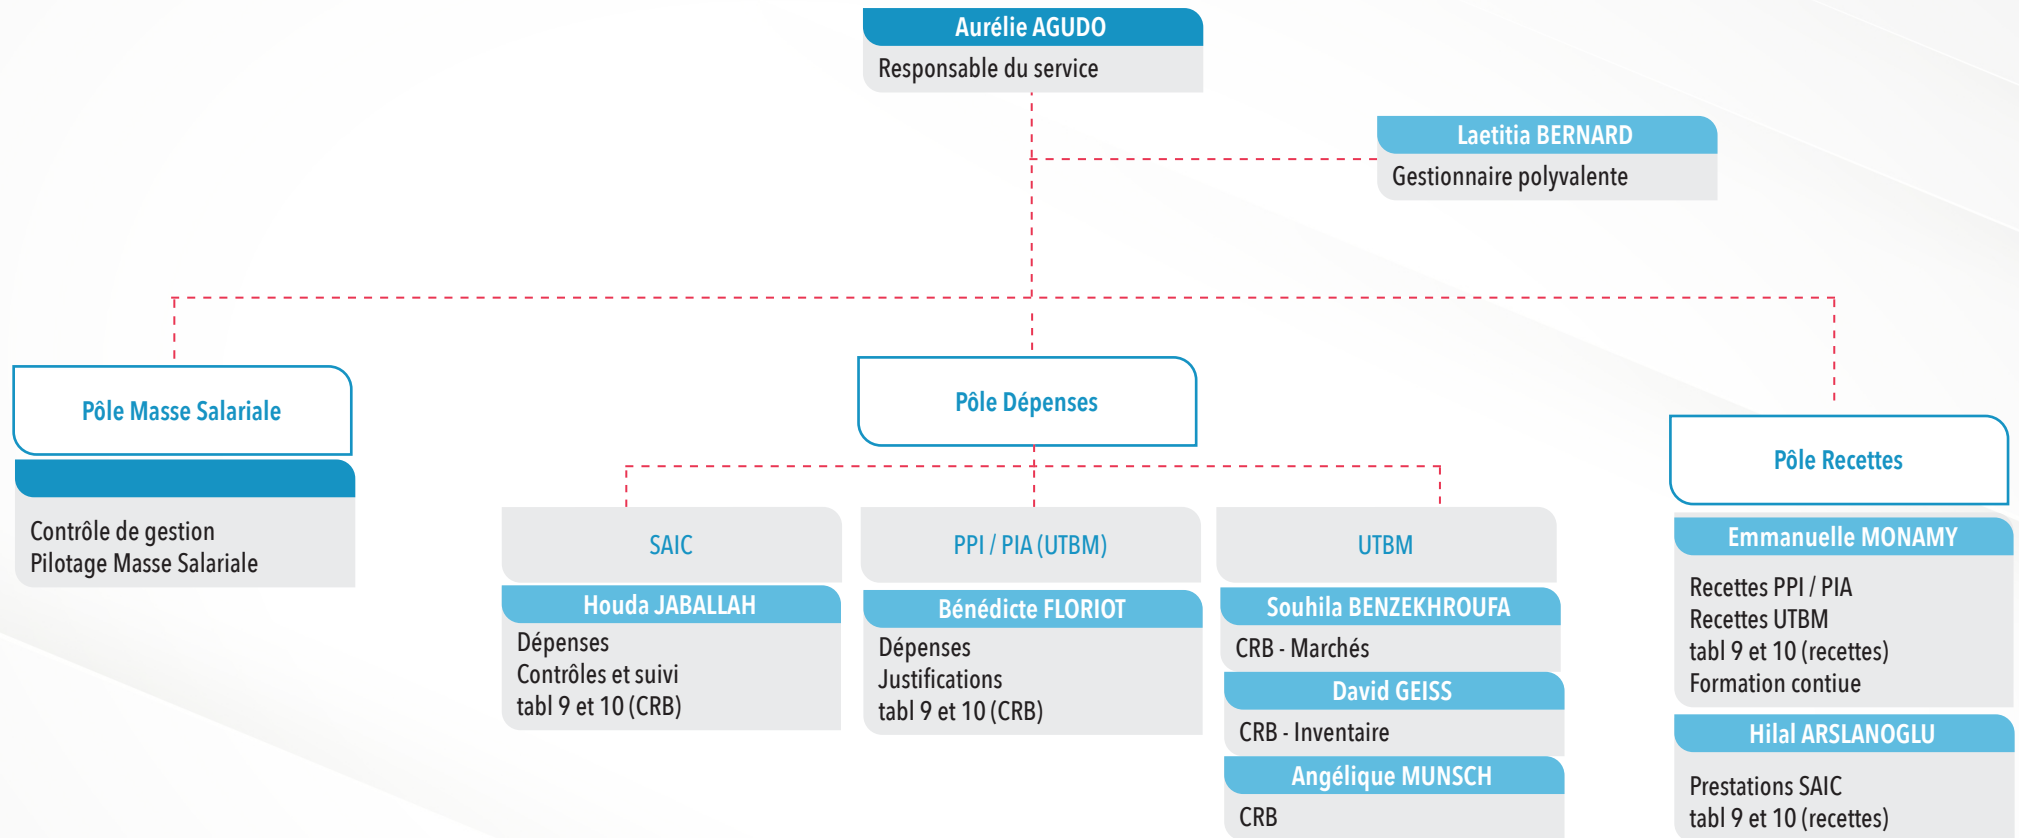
Aurélie AGUDO
Responsable du service

Laetitia BERNARD
Gestionnaire polyvalente

Pôle Masse Salariale

Contrôle de gestion
Pilotage Masse Salariale

Pôle Dépenses

SAIC

Houda JABALLAH
Dépenses
Contrôles et suivi
tabl 9 et 10 (CRB)

PPI / PIA (UTBM)

Bénédicte FLORIOT
Dépenses
Justifications
tabl 9 et 10 (CRB)

UTBM

Souhila BENZEKHROUFA
CRB - Marchés

David GEISS
CRB - Inventaire

Angélique MUNSCH
CRB

Pôle Recettes

Emmanuelle MONAMY
Recettes PPI / PIA
Recettes UTBM
tabl 9 et 10 (recettes)
Formation contiue

Hilal ARSLANOGLU
Prestations SAIC
tabl 9 et 10 (recettes)